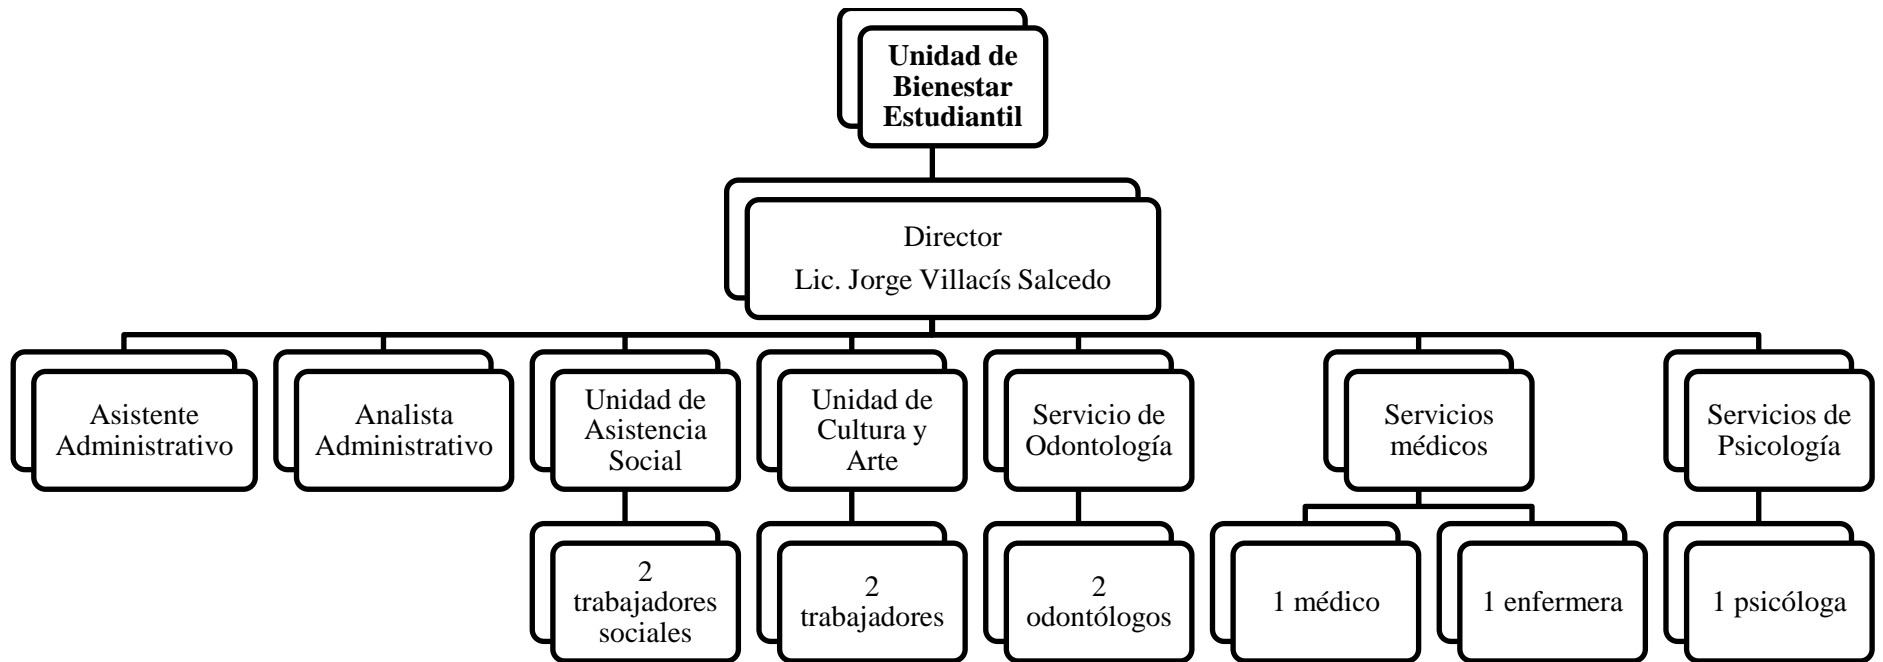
**Unidad de Bienestar Estudiantil**

Director
Lic. Jorge Villacís Salcedo

Asistente Administrativo

Analista Administrativo

Unidad de Asistencia Social

2 trabajadores sociales

Unidad de Cultura y Arte

2 trabajadores

Servicio de Odontología

2 odontólogos

Servicios médicos

1 médico

1 enfermera

Servicios de Psicología

1 psicóloga